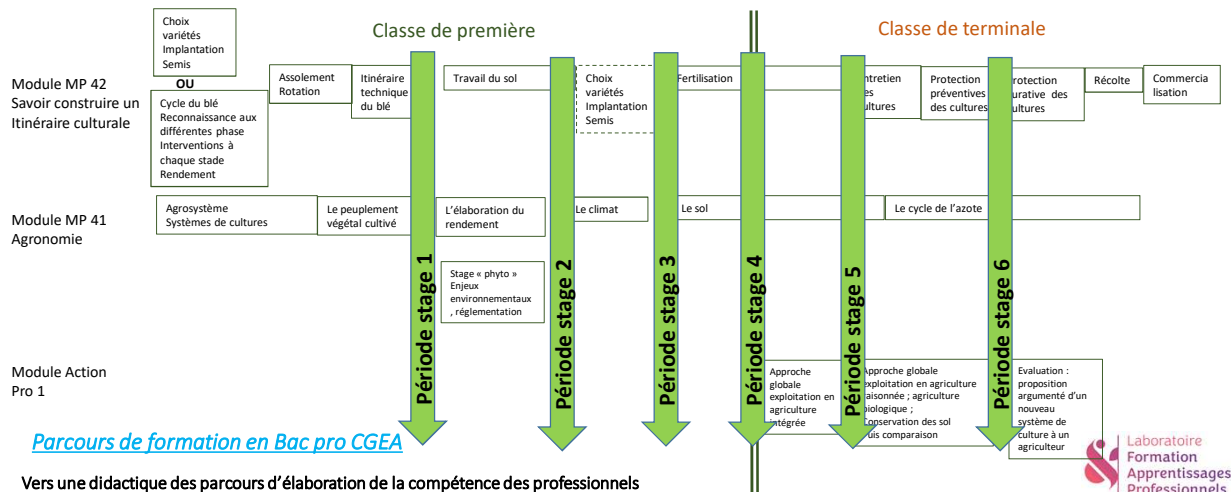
Classe de première

Classe de terminale

Module MP 42
Savoir construire un Itinéraire culturale

Choix variétés Implantation Semis

OU

Cycle du blé
Reconnaissance aux différentes phase
Interventions à chaque stade
Rendement

Assolement Rotation

Itinéraire technique du blé

Travail du sol

Choix variétés Implantation Semis

Fertilisation

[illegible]ntretien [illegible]es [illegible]ultures

Protection préventives des cultures

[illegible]rotection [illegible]urative des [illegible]ultures

Récolte

Commercialisation

Module MP 41
Agronomie

Agrosystème
Systèmes de cultures

Le peuplement végétal cultivé

L'élaboration du rendement

Le climat

Le sol

Le cycle de l'azote

Stage « phyto »
Enjeux environnementaux, réglementation

Période stage 1

Période stage 2

Période stage 3

Période stage 4

Période stage 5

Période stage 6

Module Action Pro 1

Approche globale exploitation en agriculture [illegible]ntégrée

Approche globale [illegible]xploitation en agriculture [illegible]aisonnée ; agriculture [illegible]iologique ; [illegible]onservation des sol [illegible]uis comparaison

Evaluation : proposition argumenté d'un nouveau système de culture à un agriculteur

Parcours de formation en Bac pro CGEA

Vers une didactique des parcours d'élaboration de la compétence des professionnels

Laboratoire Formation Apprentissages Professionnels